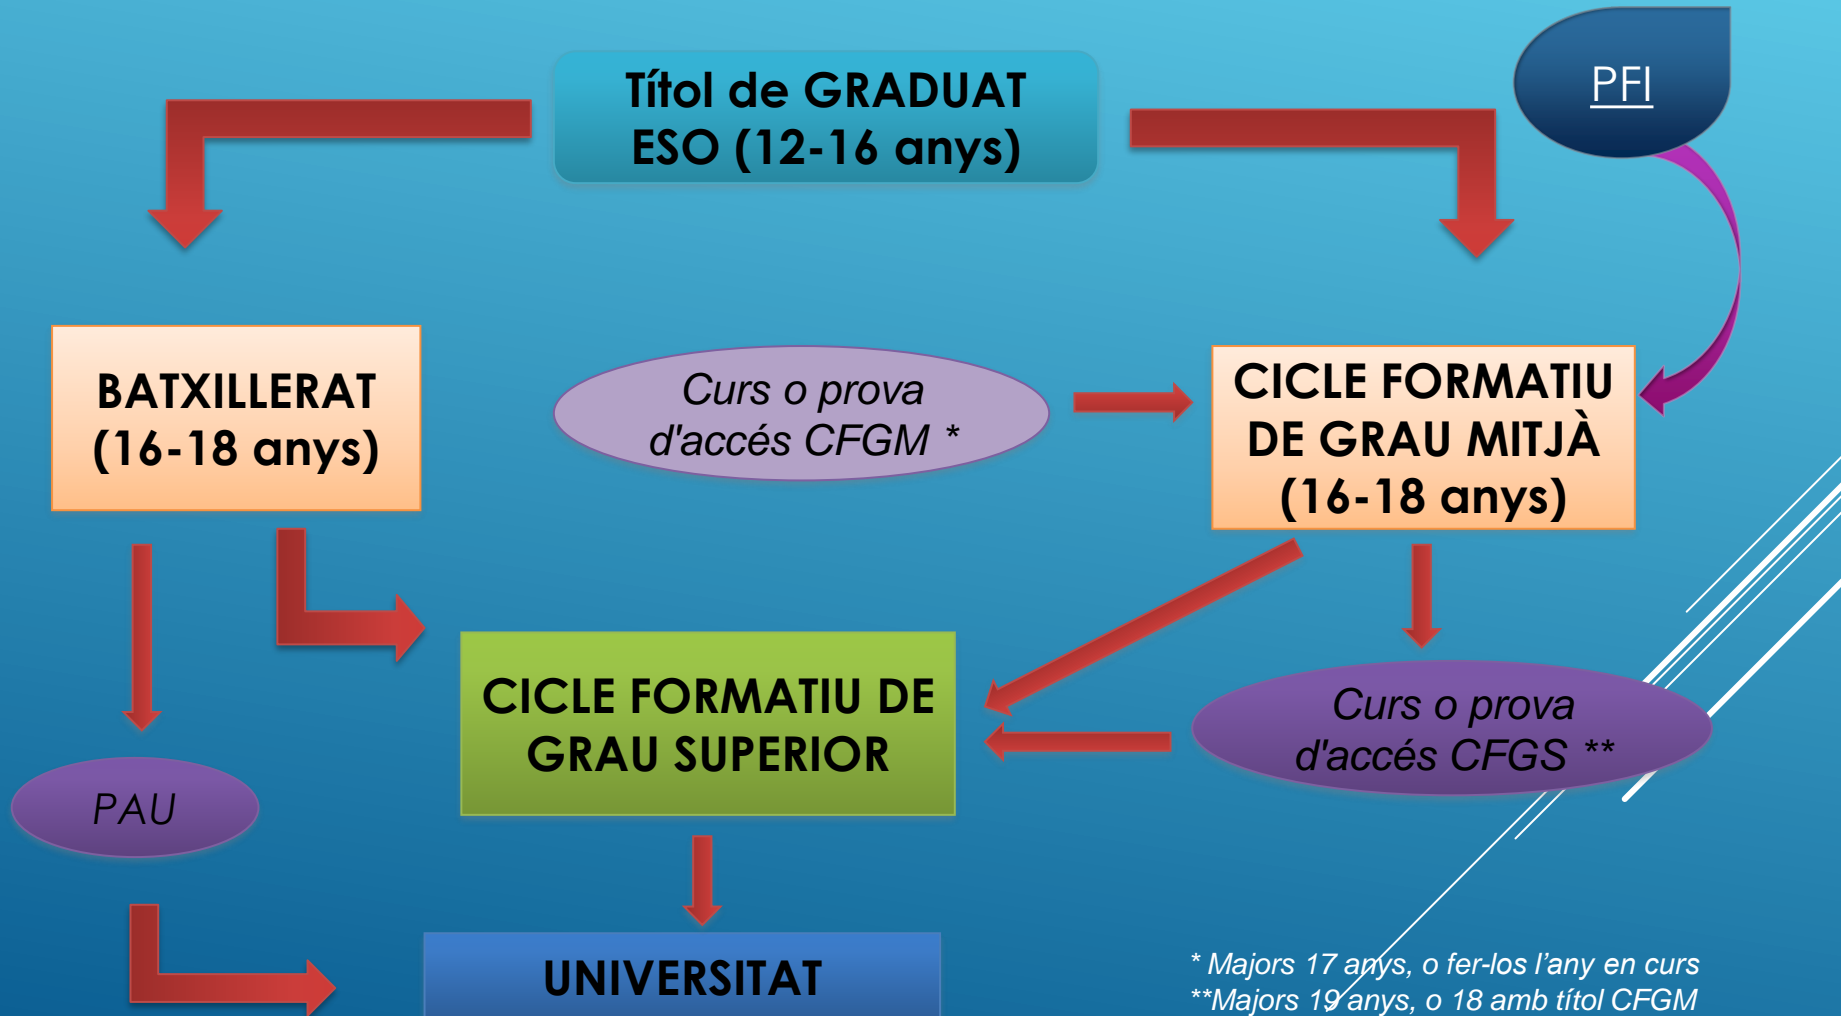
Títol de GRADUAT ESO (12-16 anys)

PFI

BATXILLERAT (16-18 anys)

Curs o prova d'accés CFGM *

CICLE FORMATIU DE GRAU MITJÀ (16-18 anys)

CICLE FORMATIU DE GRAU SUPERIOR

Curs o prova d'accés CFGS **

PAU

UNIVERSITAT

* Majors 17 anys, o fer-los l'any en curs
**Majors 19 anys, o 18 amb títol CFGM